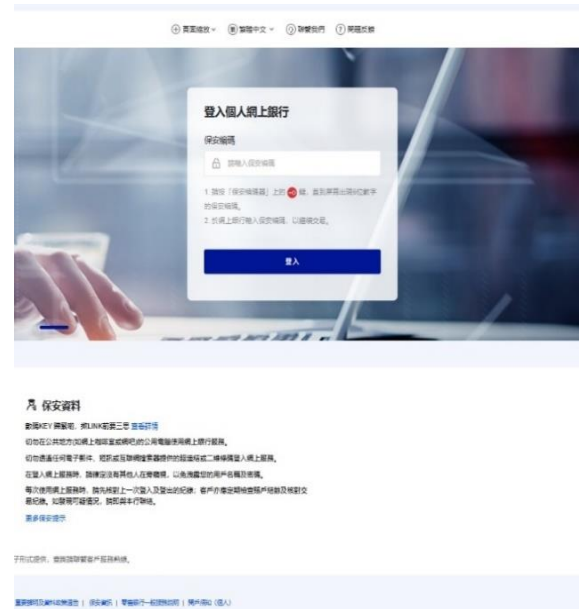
⊕ 頁面縮放 ∨　⊕ 繁體中文 ∨　◎ 聯繫我們　⑦ 問題反饋

登入個人網上銀行

保安編碼

請輸入保安編碼

1. 請按「保安編碼器」上的 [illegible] 鍵，直到屏幕出現6位數字的保安編碼。
2. 於網上銀行輸入保安編碼，以繼續交易。

登入

保安資料

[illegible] KEY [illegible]，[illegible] LINK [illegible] 查看詳情

切勿在公共地方(如網上咖啡室或網吧)的公共電腦使用網上銀行服務。

切勿透過任何電子郵件、短訊或互聯網搜索器提供的超連結或二維碼登入網上服務。

在登入網上服務時，請確保沒有其他人在旁觀察，以免洩露您的用戶名稱及密碼。

每次使用網上服務時，請先核對上一次登入及登出的紀錄，客戶亦應定期檢查賬戶結餘及核對交易紀錄，如發現可疑情況，請即與本行聯絡。

更多保安提示

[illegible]形式提供，查詢請聯繫客戶服務熱線。

重要聲明及資料政策通告 | 保安資訊 | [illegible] | 用戶須知 (個人)